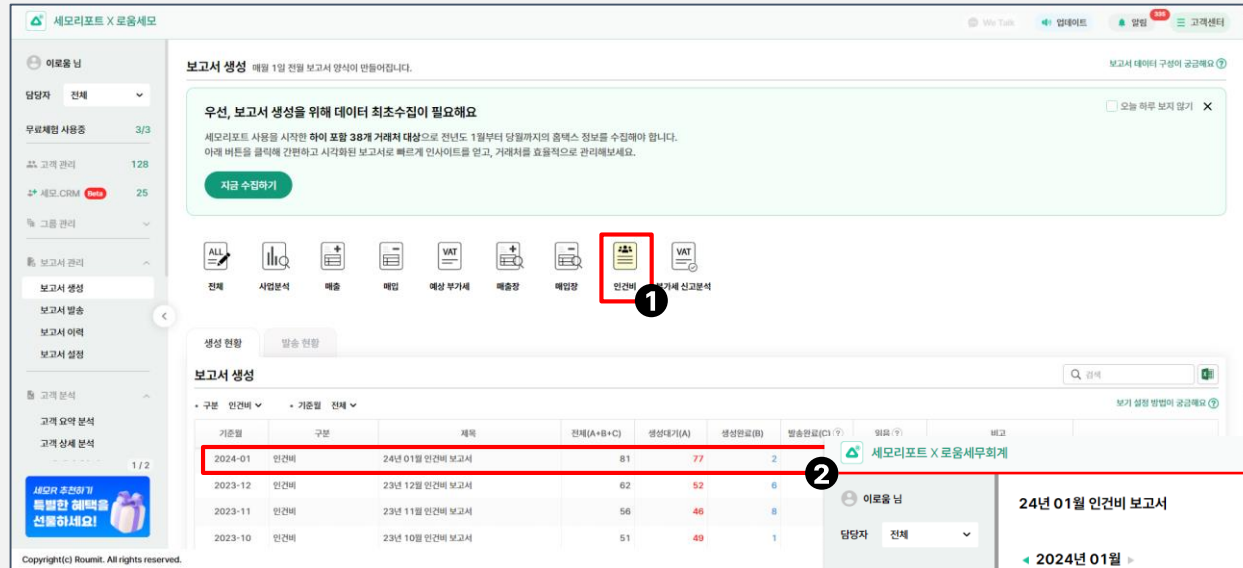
세모리포트 X 로움세모

We Talk 업데이트 알림 335 고객센터

이로움 님

담당자 전체

무료체험 사용중 3/3

고객 관리 128

세모.CRM Beta 25

그룹 관리

보고서 관리

보고서 생성

보고서 발송

보고서 이력

보고서 설정

고객 분석

고객 요약 분석

고객 상세 분석

1 / 2

세모R 추천하기 특별한 혜택을 선물하세요!

Copyright(c) Roumit. All rights reserved.

보고서 생성 매월 1일 전월 보고서 양식이 만들어집니다.

보고서 데이터 구성이 궁금해요 ?

우선, 보고서 생성을 위해 데이터 최초수집이 필요해요

오늘 하루 보지 않기 ✕

세모리포트 사용을 시작한 하이 포함 38개 거래처 대상으로 전년도 1월부터 당월까지의 홈텍스 정보를 수집해야 합니다.
아래 버튼을 클릭해 간편하고 시각화된 보고서로 빠르게 인사이트를 얻고, 거래처를 효율적으로 관리해보세요.

지금 수집하기

전체 사업분석 매출 매입 예상 부가세 매출장 매입장 인건비 부가세 신고분석

❶

생성 현황 발송 현황

보고서 생성

검색

구분 인건비 기준월 전체

보기 설정 방법이 궁금해요 ?

| 기준월 | 구분 | 제목 | 전체(A+B+C) | 생성대기(A) | 생성완료(B) | 발송완료(C) | 외뢰 | 비고 |
|---|---|---|---|---|---|---|---|---|
| 2024-01 | 인건비 | 24년 01월 인건비 보고서 | 81 | 77 | 2 | | | |
| 2023-12 | 인건비 | 23년 12월 인건비 보고서 | 62 | 52 | 6 | | | |
| 2023-11 | 인건비 | 23년 11월 인건비 보고서 | 56 | 46 | 8 | | | |
| 2023-10 | 인건비 | 23년 10월 인건비 보고서 | 51 | 49 | 1 | | | |

❷

세모리포트 X 로움세무회계

이로움 님

담당자 전체

24년 01월 인건비 보고서

◀ 2024년 01월 ▶